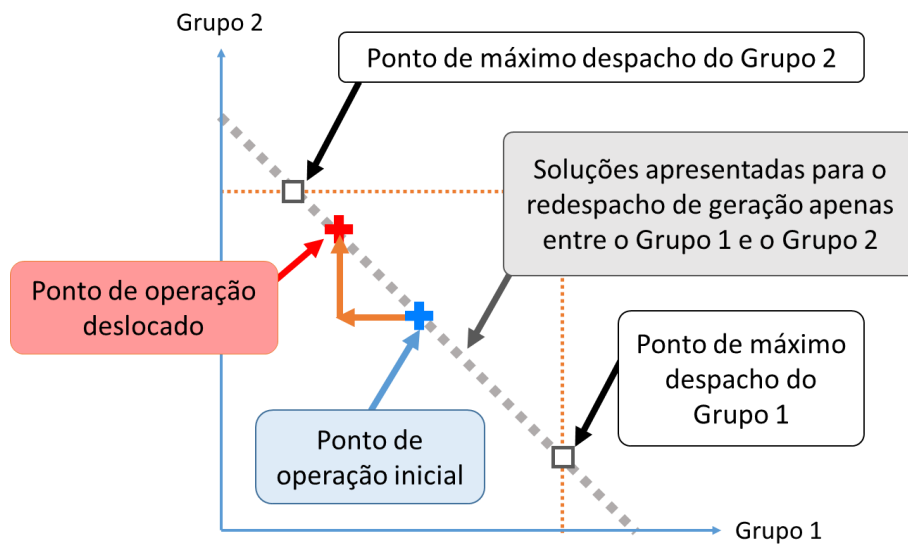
Grupo 2

Ponto de máximo despacho do Grupo 2

Soluções apresentadas para o redespacho de geração apenas entre o Grupo 1 e o Grupo 2

Ponto de operação deslocado

Ponto de máximo despacho do Grupo 1

Ponto de operação inicial

Grupo 1